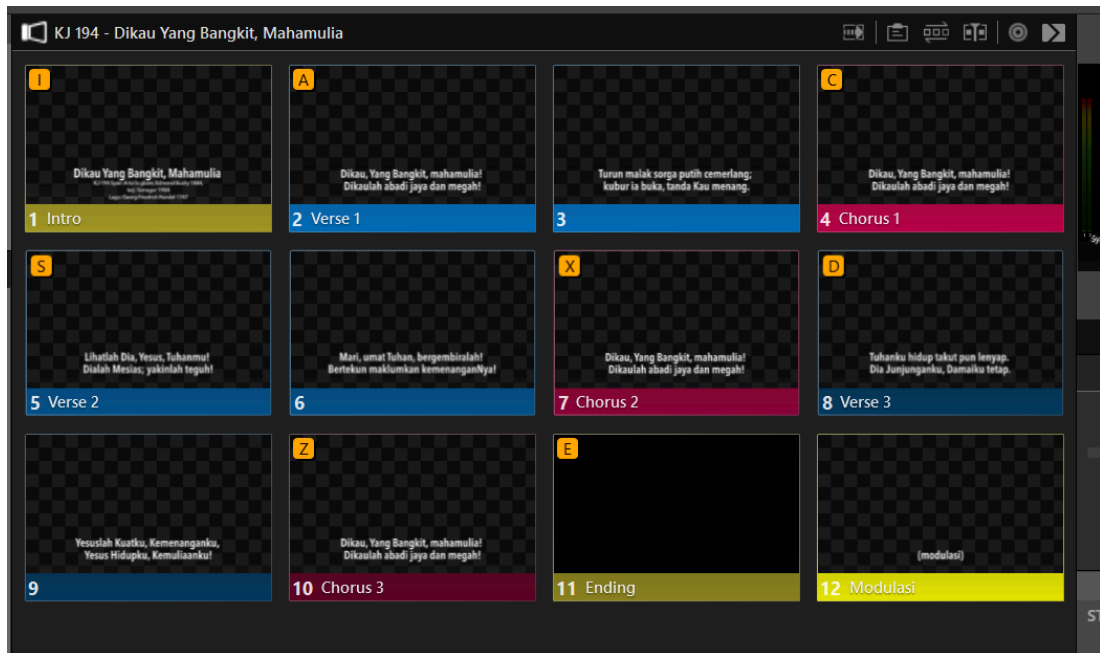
KJ 194 - Dikau Yang Bangkit, Mahamulia

I
Dikau Yang Bangkit, Mahamulia
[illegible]
1 Intro

A
Dikau, Yang Bangkit, mahamulia!
Dikaulah abadi jaya dan megah!
2 Verse 1

Turun malak sorga putih cemerlang;
kubur ia buka, tanda Kau menang.
3

C
Dikau, Yang Bangkit, mahamulia!
Dikaulah abadi jaya dan megah!
4 Chorus 1

S
Lihatlah Dia, Yesus, Tuhanmu!
Dialah Mesias; yakinlah teguh!
5 Verse 2

Mari, umat Tuhan, bergembiralah!
Bertekun maklumkan kemenanganNya!
6

X
Dikau, Yang Bangkit, mahamulia!
Dikaulah abadi jaya dan megah!
7 Chorus 2

D
Tuhanku hidup takut pun lenyap.
Dia Junjunganku, Damaiku tetap.
8 Verse 3

Yesuslah Kuatku, Kemenanganku,
Yesus Hidupku, Kemuliaanku!
9

Z
Dikau, Yang Bangkit, mahamulia!
Dikaulah abadi jaya dan megah!
10 Chorus 3

E
11 Ending

(modulasi)
12 Modulasi